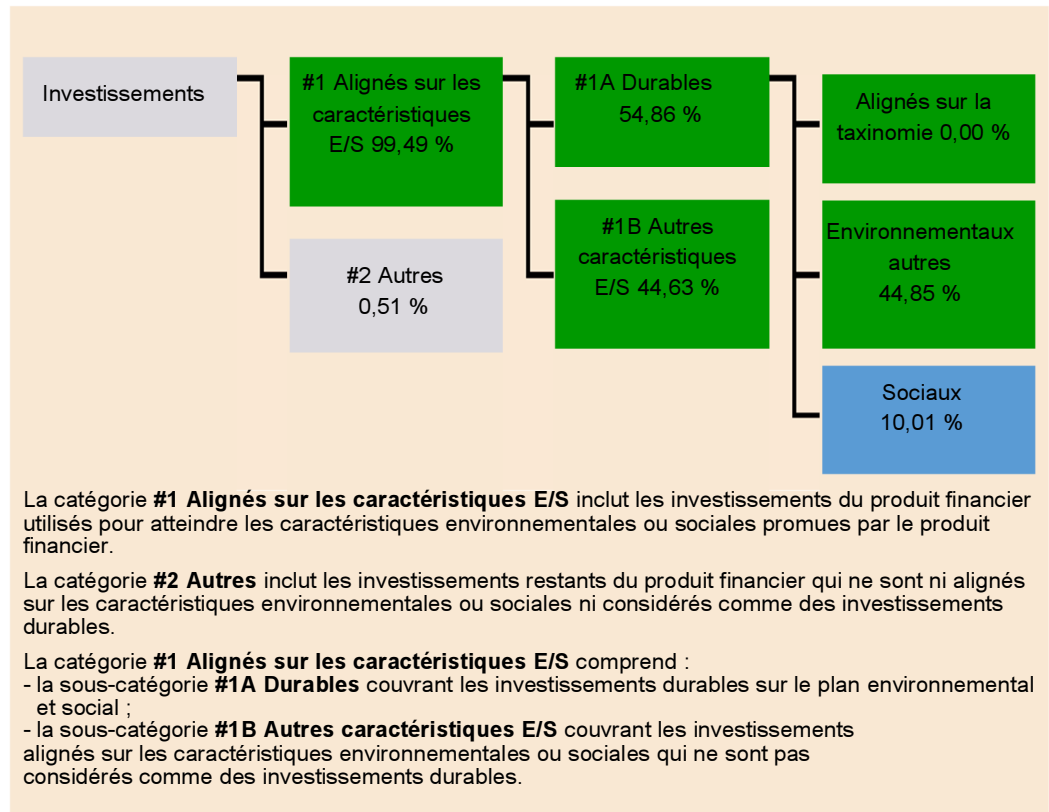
Investissements

#1 Alignés sur les caractéristiques E/S 99,49 %

#2 Autres 0,51 %

#1A Durables 54,86 %

#1B Autres caractéristiques E/S 44,63 %

Alignés sur la taxinomie 0,00 %

Environnementaux autres 44,85 %

Sociaux 10,01 %

La catégorie **#1 Alignés sur les caractéristiques E/S** inclut les investissements du produit financier utilisés pour atteindre les caractéristiques environnementales ou sociales promues par le produit financier.

La catégorie **#2 Autres** inclut les investissements restants du produit financier qui ne sont ni alignés sur les caractéristiques environnementales ou sociales ni considérés comme des investissements durables.

La catégorie **#1 Alignés sur les caractéristiques E/S** comprend :
- la sous-catégorie **#1A Durables** couvrant les investissements durables sur le plan environnemental et social ;
- la sous-catégorie **#1B Autres caractéristiques E/S** couvrant les investissements alignés sur les caractéristiques environnementales ou sociales qui ne sont pas considérés comme des investissements durables.